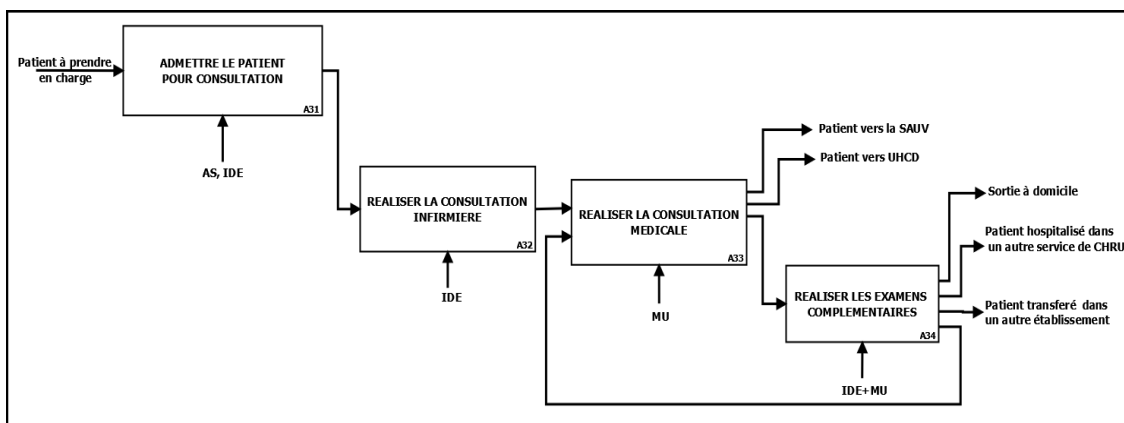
Patient à prendre en charge

ADMETTRE LE PATIENT POUR CONSULTATION

A31

AS, IDE

REALISER LA CONSULTATION INFIRMIERE

A32

IDE

REALISER LA CONSULTATION MEDICALE

A33

MU

Patient vers la SAUV

Patient vers UHCD

REALISER LES EXAMENS COMPLEMENTAIRES

A34

IDE+MU

Sortie à domicile

Patient hospitalisé dans un autre service de CHRU

Patient transferé dans un autre établissement